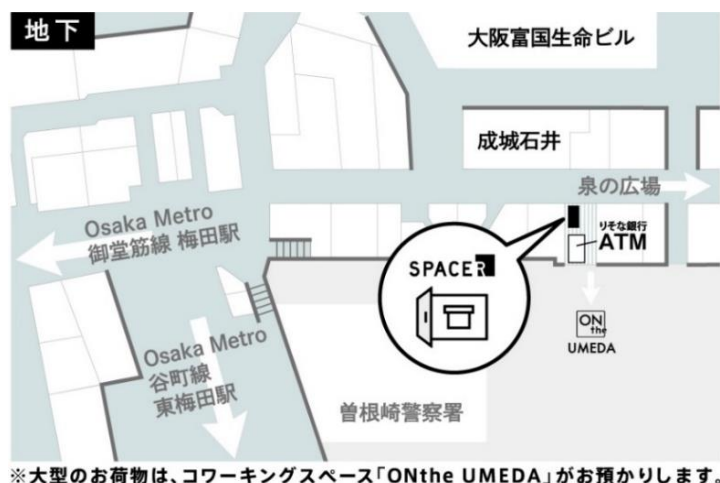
地下

大阪富国生命ビル

成城石井

泉の広場

Osaka Metro
御堂筋線 梅田駅

りそな銀行
ATM

SPACER

ON the UMEDA

Osaka Metro
谷町線
東梅田駅

曽根崎警察署

※大型のお荷物は、コワーキングスペース「ONthe UMEDA」がお預かりします。